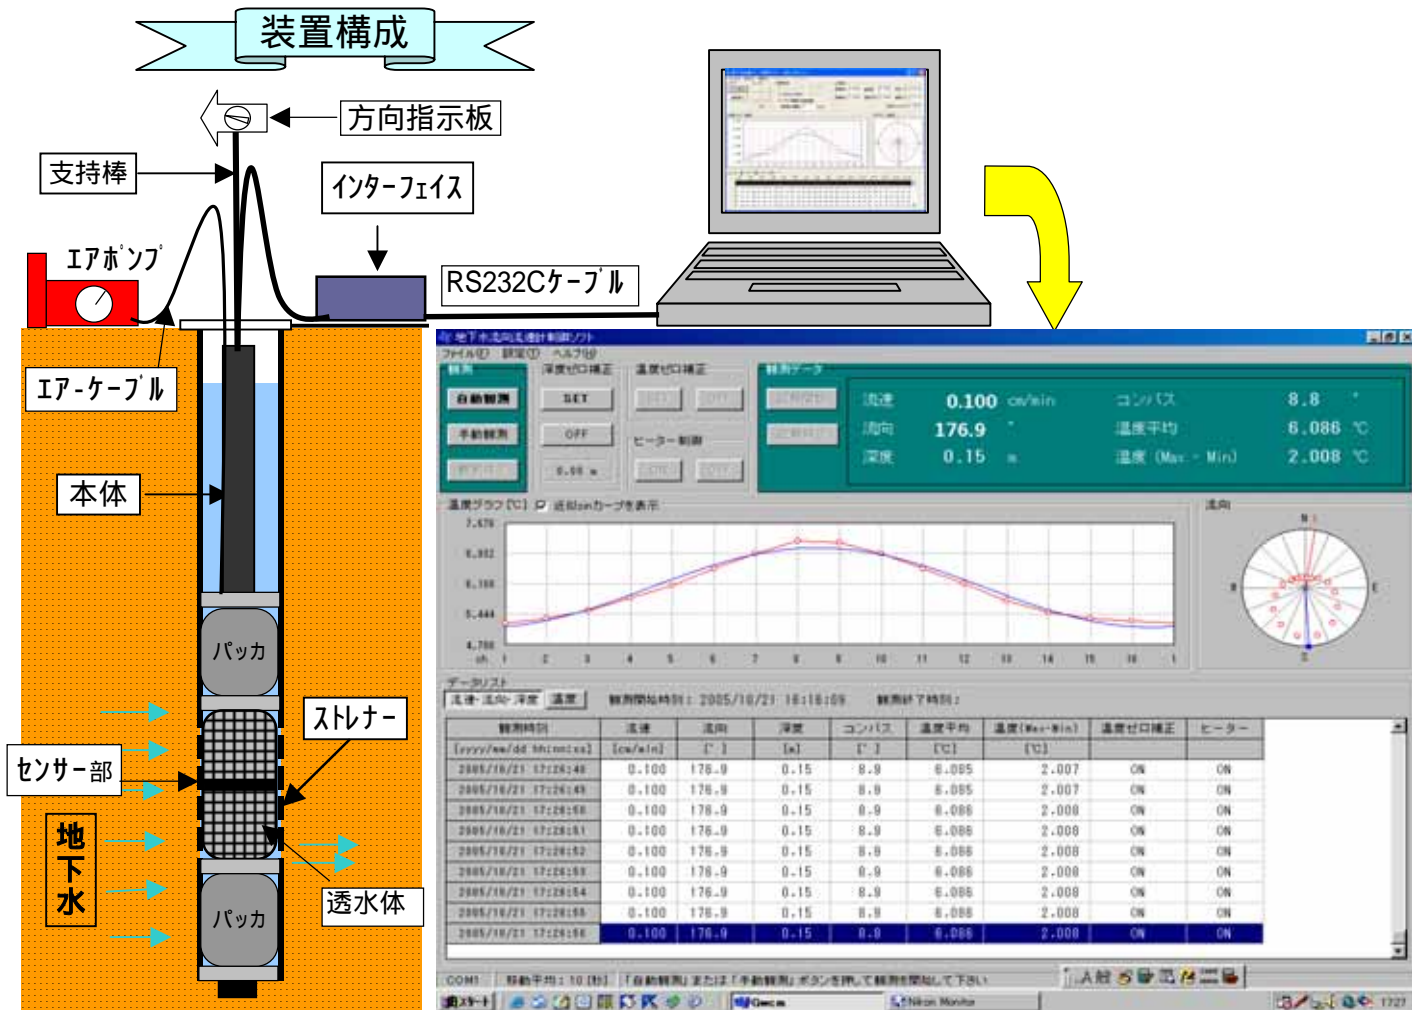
装置構成

方向指示板

支持棒

インターフェイス

エアポンプ

RS232Cケーブル

エア-ケーブル

本体

パッカ

ストレナー

センサー部

地下水

透水体

パッカ

地下水流向流速計制御ソフト

ファイル(F) 設定(S) ヘルプ(H)

観測
自動観測
手動観測

深度ゼロ補正
SET
OFF
0.00 m

温度ゼロ補正

ヒーター制御

観測データ

| 流速 | 0.100 | cm/min | コンパス | 8.8 | ° |
|---|---|---|---|---|---|
| 流向 | 176.9 | ° | 温度平均 | 6.086 | ℃ |
| 深度 | 0.15 | m | 温度（Max - Min） | 2.008 | ℃ |

温度グラフ[℃] 近似sinカーブを表示

7.476
6.832
6.188
5.444
4.700

ch. 1 2 3 4 5 6 7 8 9 10 11 12 13 14 15 16 1

流向

N
W
E
S

データリスト

流速・流向・深度 温度

観測開始時刻: 2005/10/21 16:16:09 観測終了時刻:

| 観測時刻 | 流速 | 流向 | 深度 | コンパス | 温度平均 | 温度(Max-Min) | 温度ゼロ補正 | ヒーター |
|---|---|---|---|---|---|---|---|---|
| [yyyy/mm/dd hh:mm:ss] | [cm/min] | [° ] | [m] | [° ] | [℃] | [℃] | | |
| 2005/10/21 17:26:48 | 0.100 | 176.9 | 0.15 | 8.9 | 6.085 | 2.007 | ON | ON |
| 2005/10/21 17:26:49 | 0.100 | 176.9 | 0.15 | 8.8 | 6.085 | 2.007 | ON | ON |
| 2005/10/21 17:26:50 | 0.100 | 176.9 | 0.15 | 8.9 | 6.086 | 2.008 | ON | ON |
| 2005/10/21 17:26:51 | 0.100 | 176.9 | 0.15 | 8.9 | 6.086 | 2.008 | ON | ON |
| 2005/10/21 17:26:52 | 0.100 | 176.9 | 0.15 | 8.9 | 6.086 | 2.008 | ON | ON |
| 2005/10/21 17:26:53 | 0.100 | 176.9 | 0.15 | 8.9 | 6.086 | 2.008 | ON | ON |
| 2005/10/21 17:26:54 | 0.100 | 176.9 | 0.15 | 8.8 | 6.086 | 2.008 | ON | ON |
| 2005/10/21 17:26:55 | 0.100 | 176.9 | 0.15 | 8.9 | 6.086 | 2.008 | ON | ON |
| 2005/10/21 17:26:56 | 0.100 | 176.9 | 0.15 | 8.8 | 6.086 | 2.008 | ON | ON |

COM1 移動平均: 10 [秒] 「自動観測」または「手動観測」ボタンを押して観測を開始して下さい

スタート Nikon Monitor 17:27